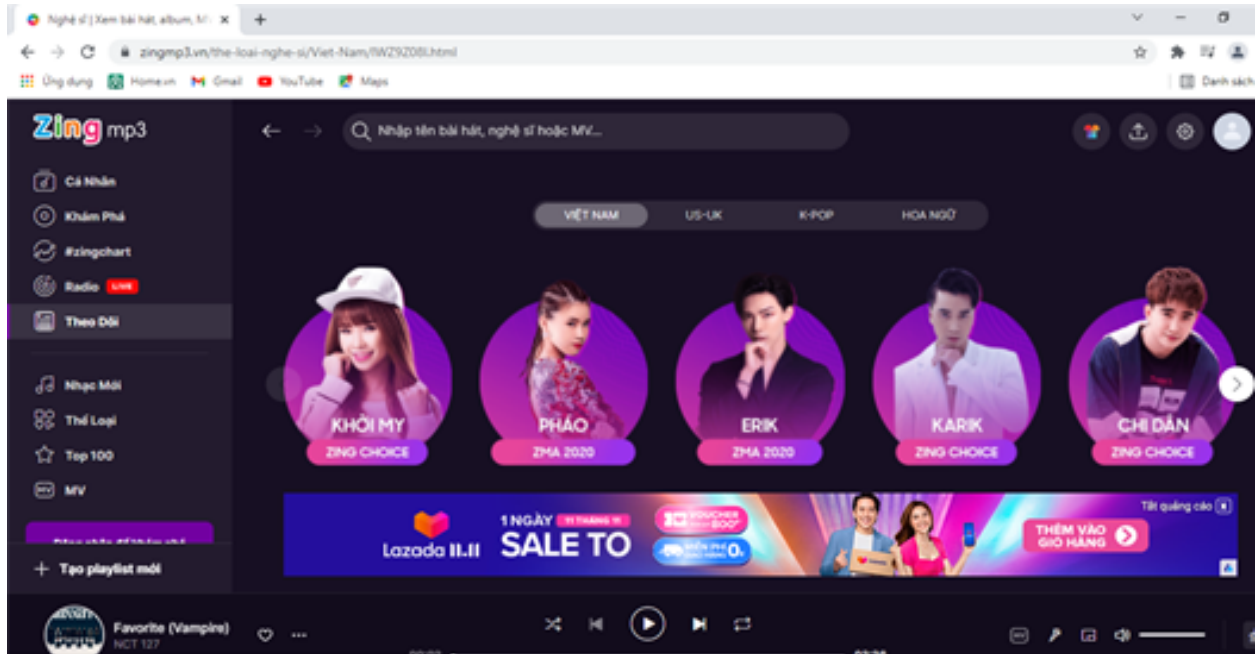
Nghệ sĩ | Xem bài hát, album, M ×
zingmp3.vn/the-loai-nghe-si/Viet-Nam/IWZ9Z08I.html
Ứng dụng Home.vn Gmail YouTube Maps
Danh sách

Zing mp3
Cá Nhân
Khám Phá
#zingchart
Radio LIVE
Theo Dõi
Nhạc Mới
Thể Loại
Top 100
MV
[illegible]
Tạo playlist mới

Nhập tên bài hát, nghệ sĩ hoặc MV...

VIỆT NAM
US-UK
K-POP
HOA NGỮ

KHỞI MY
ZING CHOICE
PHÁO
ZMA 2020
ERIK
ZMA 2020
KARIK
ZING CHOICE
CHI DÂN
ZING CHOICE

Lazada 11.11
1 NGÀY 11 THÁNG 11
SALE TO
VOUCHER 800
MIỄN PHÍ 0
THÊM VÀO GIỎ HÀNG
Tắt quảng cáo

Favorite (Vampire)
NCT 127